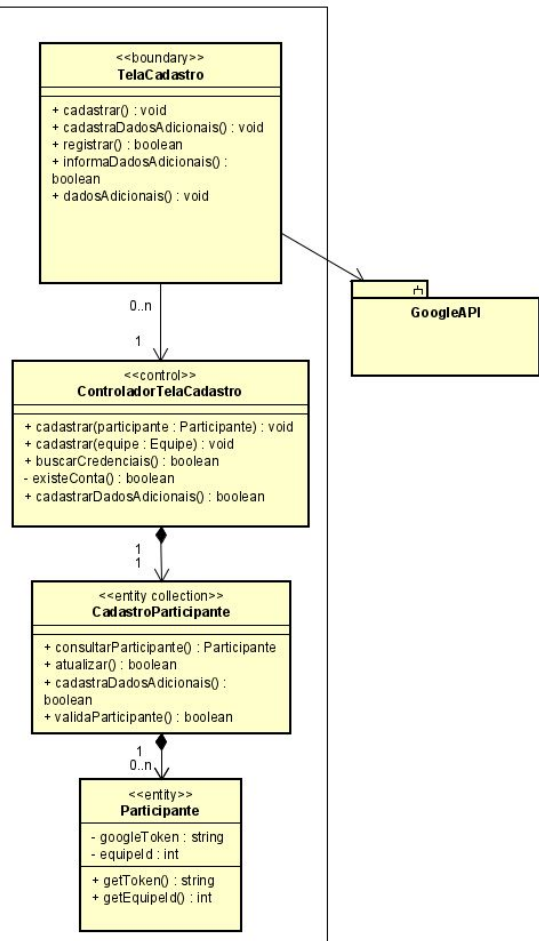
<<boundary>>
TelaCadastro

+ cadastrar() : void
+ cadastraDadosAdicionais() : void
+ registrar() : boolean
+ informaDadosAdicionais() : boolean
+ dadosAdicionais() : void

0..n

1

GoogleAPI

<<control>>
ControladorTelaCadastro

+ cadastrar(participante : Participante) : void
+ cadastrar(equipe : Equipe) : void
+ buscarCredenciais() : boolean
- existeConta() : boolean
+ cadastrarDadosAdicionais() : boolean

1
1

<<entity collection>>
CadastroParticipante

+ consultarParticipante() : Participante
+ atualizar() : boolean
+ cadastraDadosAdicionais() : boolean
+ validaParticipante() : boolean

1
0..n

<<entity>>
Participante

- googleToken : string
- equipeId : int

+ getToken() : string
+ getEquipeId() : int